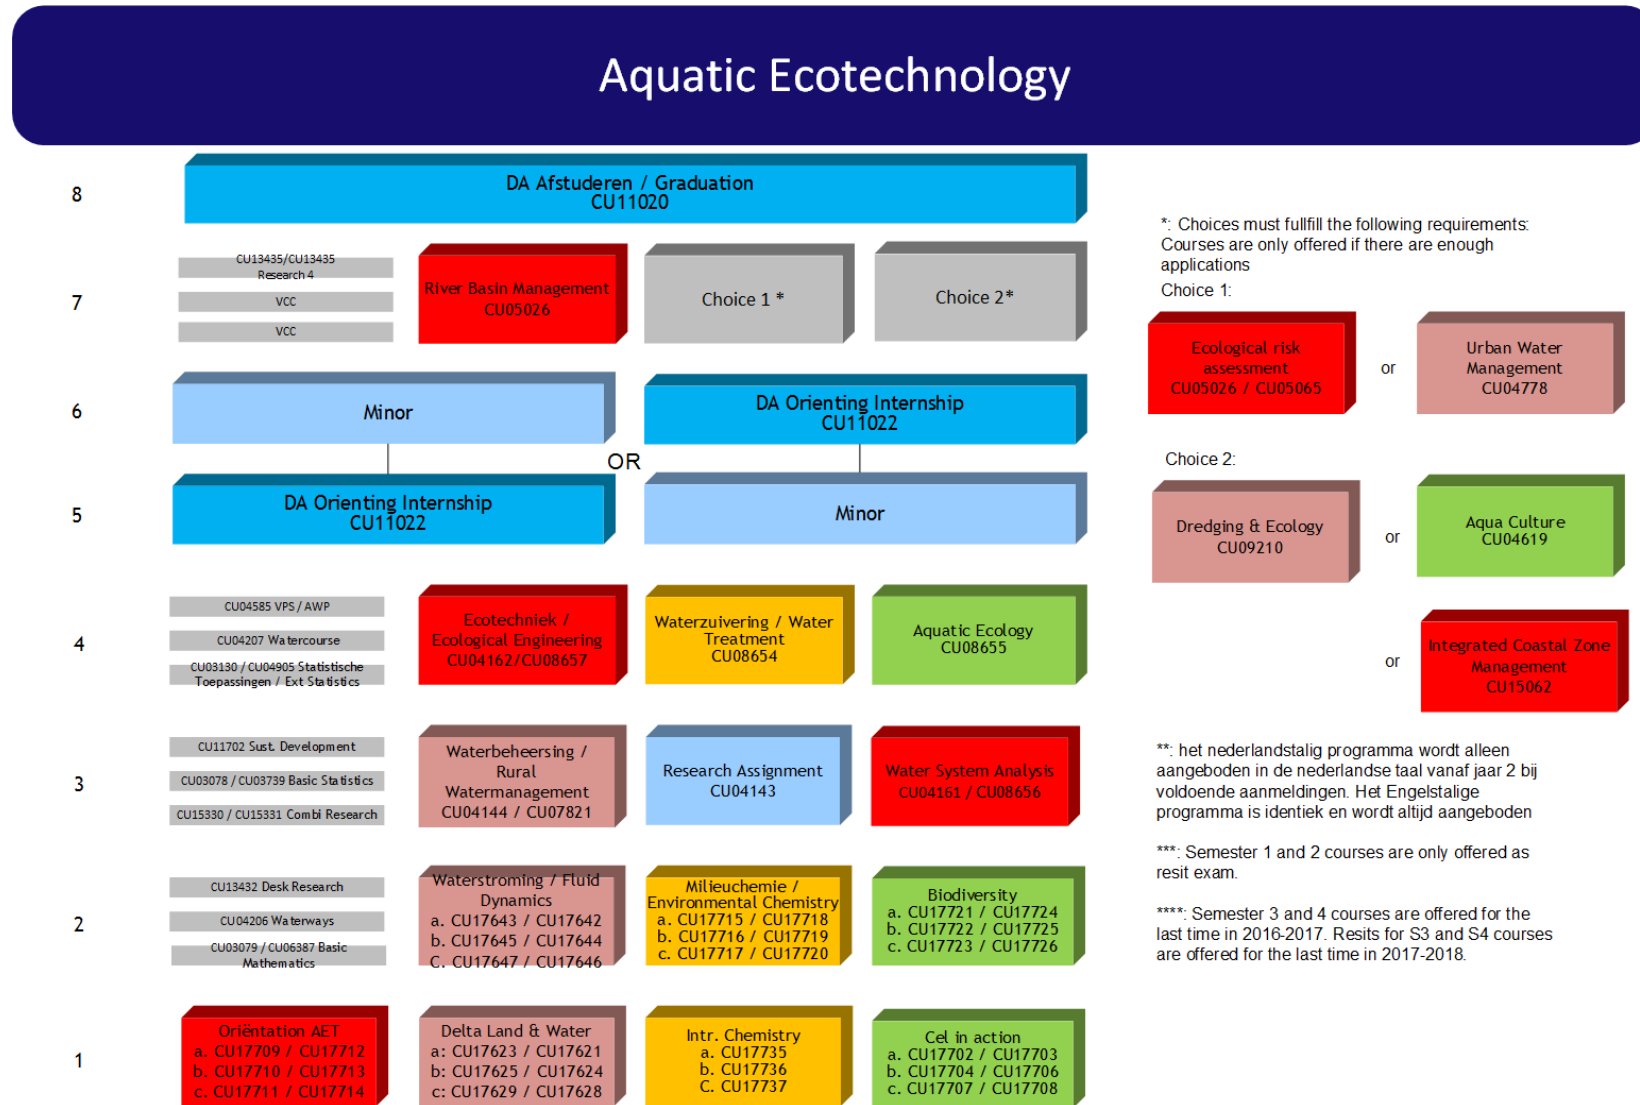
Aquatic Ecotechnology

8

DA Afstuderen / Graduation
CU11020

7

CU13435/CU13435 Research 4

VCC

VCC

River Basin Management
CU05026

Choice 1 *

Choice 2*

6

Minor

DA Orienting Internship
CU11022

OR

5

DA Orienting Internship
CU11022

Minor

4

CU04585 VPS / AWP

CU04207 Watercourse

CU03130 / CU04905 Statistische Toepassingen / Ext Statistics

Ecotechniek / Ecological Engineering
CU04162/CU08657

Waterzuivering / Water Treatment
CU08654

Aquatic Ecology
CU08655

3

CU11702 Sust. Development

CU03078 / CU03739 Basic Statistics

CU15330 / CU15331 Combi Research

Waterbeheersing / Rural Watermanagement
CU04144 / CU07821

Research Assignment
CU04143

Water System Analysis
CU04161 / CU08656

2

CU13432 Desk Research

CU04206 Waterways

CU03079 / CU06387 Basic Mathematics

Waterstroming / Fluid Dynamics
a. CU17643 / CU17642
b. CU17645 / CU17644
C. CU17647 / CU17646

Milieuchemie / Environmental Chemistry
a. CU17715 / CU17718
b. CU17716 / CU17719
c. CU17717 / CU17720

Biodiversity
a. CU17721 / CU17724
b. CU17722 / CU17725
c. CU17723 / CU17726

1

Oriëntation AET
a. CU17709 / CU17712
b. CU17710 / CU17713
c. CU17711 / CU17714

Delta Land & Water
a: CU17623 / CU17621
b: CU17625 / CU17624
c: CU17629 / CU17628

Intr. Chemistry
a. CU17735
b. CU17736
C. CU17737

Cel in action
a. CU17702 / CU17703
b. CU17704 / CU17706
c. CU17707 / CU17708

*: Choices must fullfill the following requirements: Courses are only offered if there are enough applications

Choice 1:

Ecological risk assessment
CU05026 / CU05065

or

Urban Water Management
CU04778

Choice 2:

Dredging & Ecology
CU09210

or

Aqua Culture
CU04619

or

Integrated Coastal Zone Management
CU15062

**: het nederlandstalig programma wordt alleen aangeboden in de nederlandse taal vanaf jaar 2 bij voldoende aanmeldingen. Het Engelstalige programma is identiek en wordt altijd aangeboden

***: Semester 1 and 2 courses are only offered as resit exam.

****: Semester 3 and 4 courses are offered for the last time in 2016-2017. Resits for S3 and S4 courses are offered for the last time in 2017-2018.